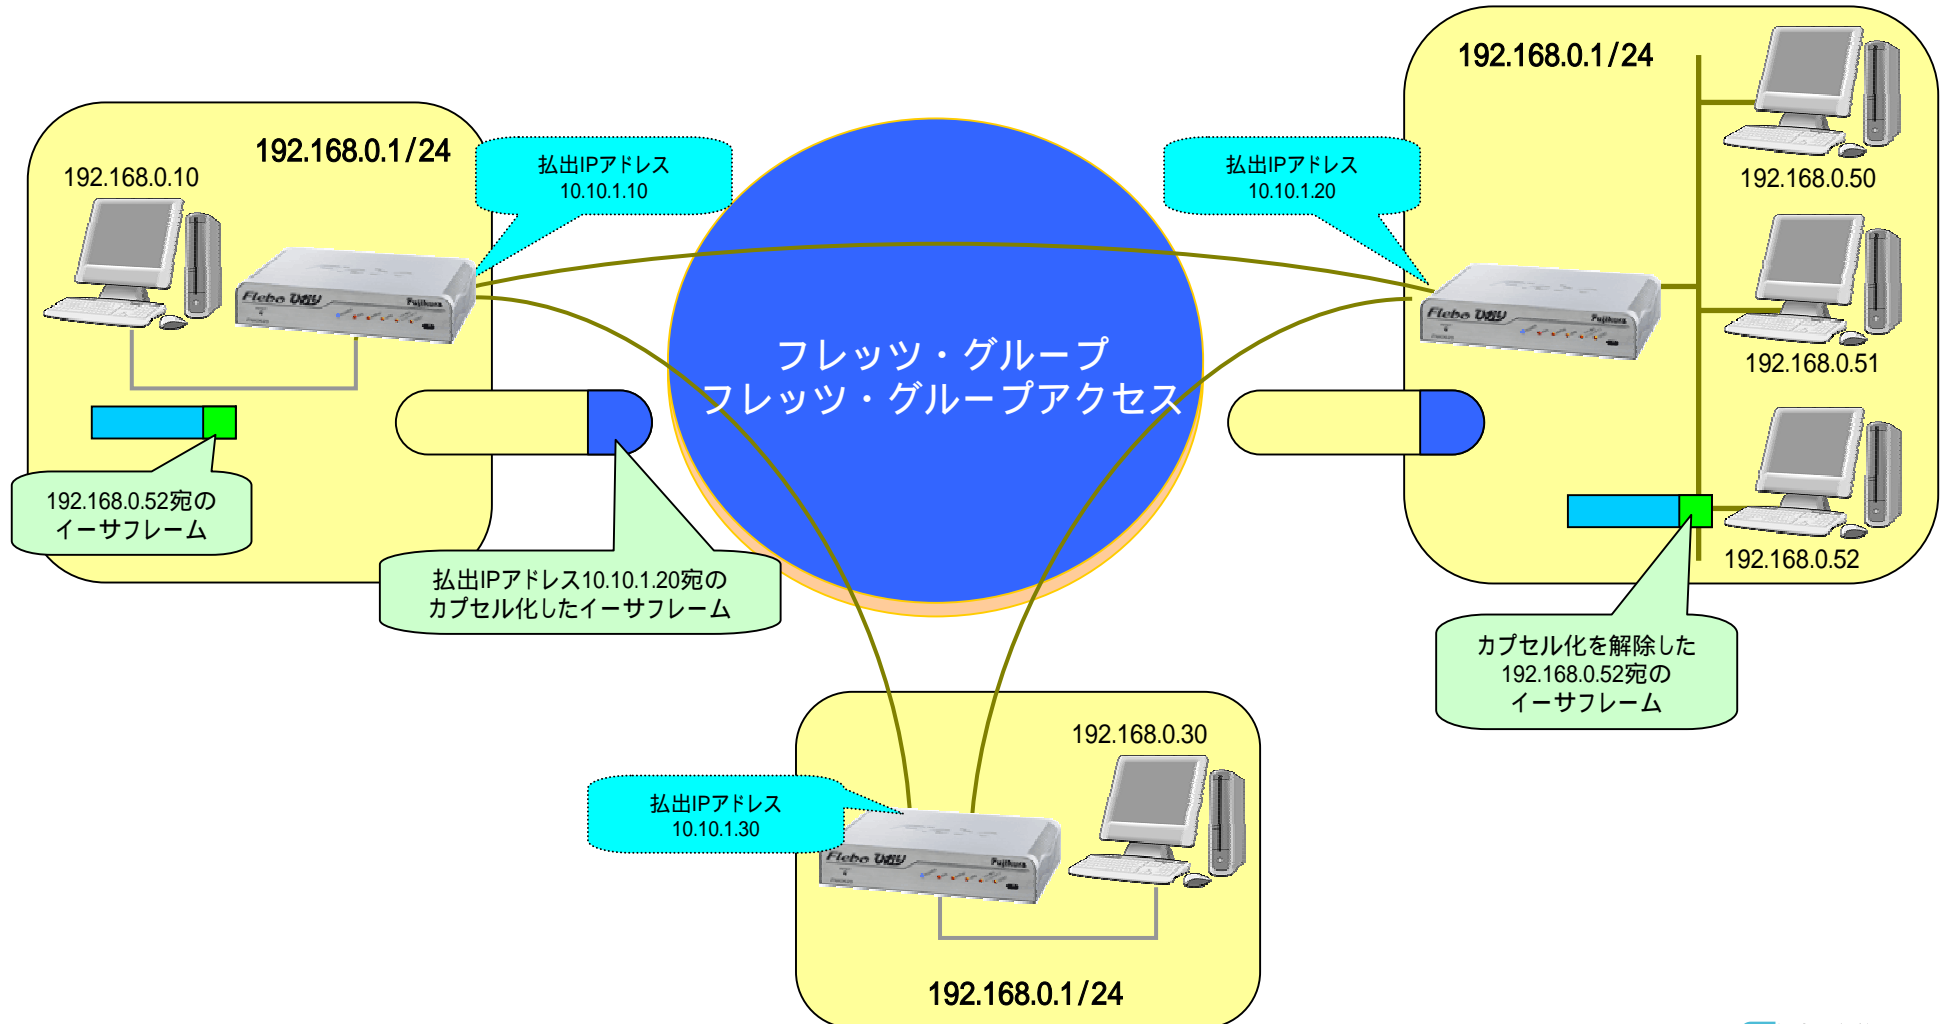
192.168.0.1/24

192.168.0.10

払出IPアドレス
10.10.1.10

Flebo

Fujikura

192.168.0.52宛の
イーサフレーム

払出IPアドレス10.10.1.20宛の
カプセル化したイーサフレーム

フレッツ・グループ
フレッツ・グループアクセス

払出IPアドレス
10.10.1.20

192.168.0.1/24

192.168.0.50

192.168.0.51

192.168.0.52

カプセル化を解除した
192.168.0.52宛の
イーサフレーム

192.168.0.30

払出IPアドレス
10.10.1.30

192.168.0.1/24